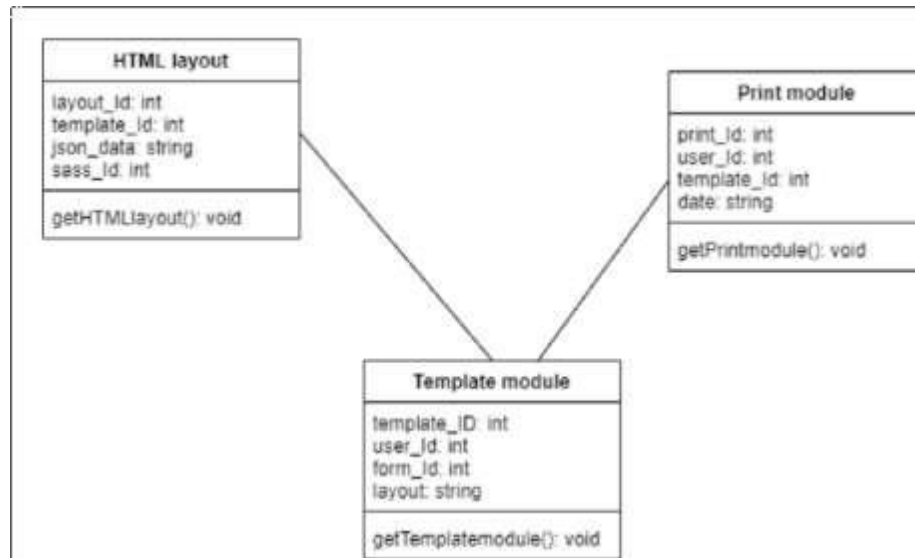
HTML layout

layout_Id: int
template_Id: int
json_data: string
sass_Id: int

getHTMLlayout(): void

Print module

print_Id: int
user_Id: int
template_Id: int
date: string

getPrintmodule(): void

Template module

template_ID: int
user_Id: int
form_Id: int
layout: string

getTemplatemodule(): void